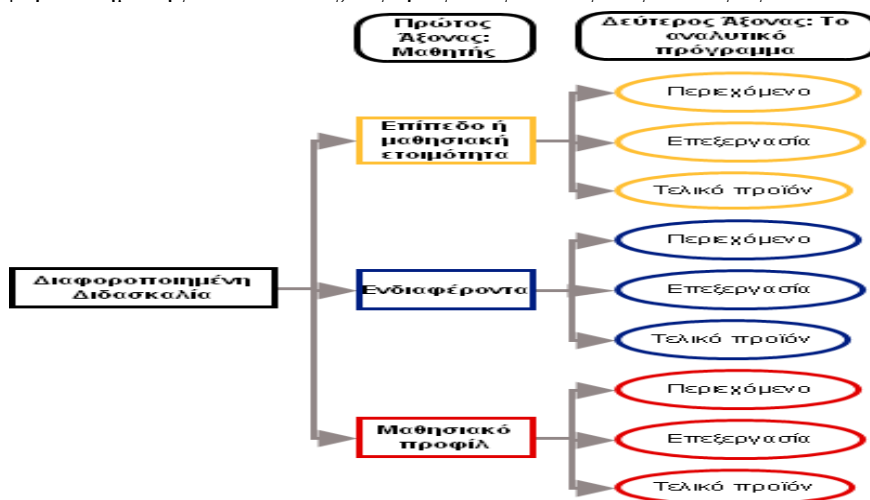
Πρώτος Άξονας: Μαθητής

Δεύτερος Άξονας: Το αναλυτικό πρόγραμμα

Διαφοροποιημένη Διδασκαλία

Επίπεδο ή μαθησιακή ετοιμότητα

Περιεχόμενο

Επεξεργασία

Τελικό προϊόν

Ενδιαφέροντα

Περιεχόμενο

Επεξεργασία

Τελικό προϊόν

Μαθησιακό προφίλ

Περιεχόμενο

Επεξεργασία

Τελικό προϊόν